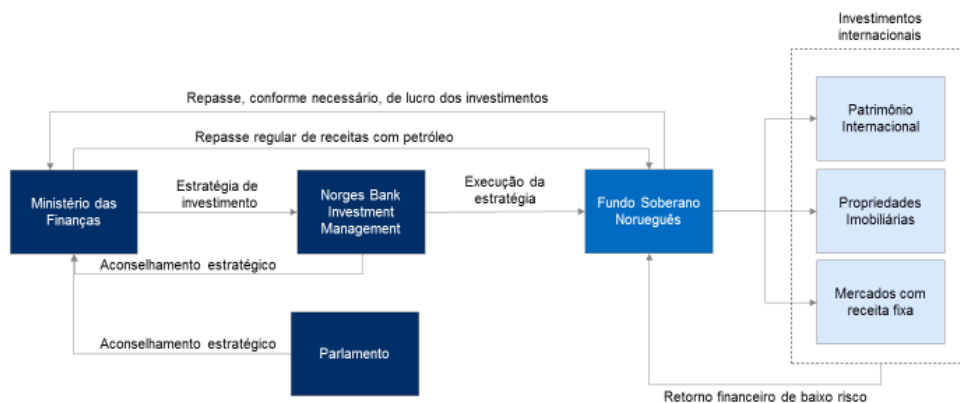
Investimentos internacionais

Repasse, conforme necessário, de lucro dos investimentos

Repasse regular de receitas com petróleo

Ministério das Finanças

Estratégia de investimento

Norges Bank Investment Management

Execução da estratégia

Fundo Soberano Norueguês

Patrimônio Internacional

Propriedades Imobiliárias

Mercados com receita fixa

Aconselhamento estratégico

Aconselhamento estratégico

Parlamento

Retorno financeiro de baixo risco